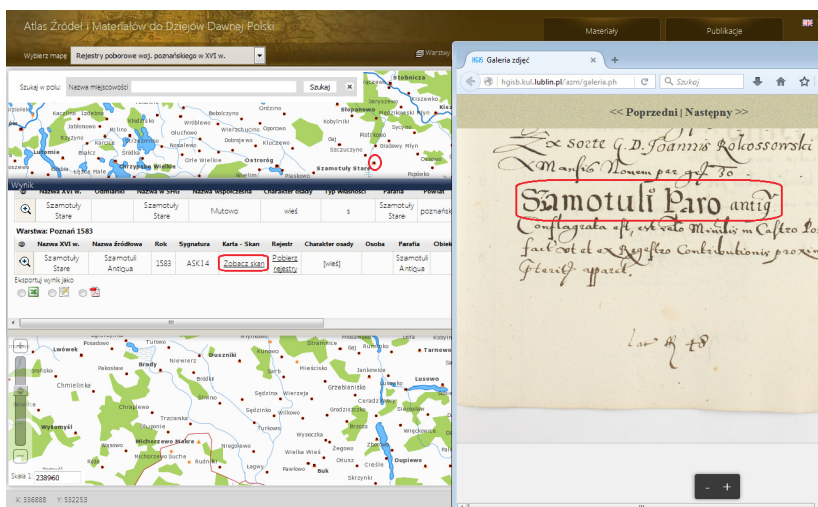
Atlas Źródeł i Materiałów do Dziejów Dawnej Polski

Materiały

Publikacje

Wybierz mapę Rejestry poborowe woj. poznańskiego w XVI w.

Warstwy

Szukaj w polu: Nazwa miejscowości Szukaj

Stobnica
Słopanowo
Kobylniki
Szamotuły Stare
Ostroróg
Lutomie
Wróblewo
Głuchowo
Kluczewo
Orle Wielkie

Wynik

| | Nazwa XVI w. | Odmianki | Nazwa w SHG | Nazwa współczesna | Charakter osady | Typ własności | Parafia | Powiat |
|---|---|---|---|---|---|---|---|---|
| | Szamotuły Stare | | Szamotuły Stare | Mutowo | wieś | s | Szamotuły Stare | poznański |

Warstwa: Poznań 1583

| | Nazwa XVI w. | Nazwa źródłowa | Rok | Sygnatura | Karta - Skan | Rejestr | Charakter osady | Osoba | Parafia | Obiekt |
|---|---|---|---|---|---|---|---|---|---|---|
| | Szamotuły Stare | Szamotuli Antiqua | 1583 | ASK14 | Zobacz skan | Pobierz rejestry | [wieś] | | Szamotuli Antiqua | |

Eksportuj wyniki jako

Lwówek
Duszniki
Brody
Chmielinko
Wytomyśl
Michorzewo Małe
Grzebienisko
Buk
Dupiewo
Lusowo
Tarnowo

Skala 1: 238960

X: 336888 Y: 532253

Galeria zdjęć

hgisb.kul.lublin.pl/azm/galeria.ph

Szukaj

<< Poprzedni | Następny >>

Ex sorte G. D. Joannis Rokossowski
Mansis Nonem par gr 30
Szamotuli Paro antiq
Conflagrata est, ex rato Mimus in Castro Po
facto et ex Regestro Contributionis proxim
fasrits apparet.

-  +